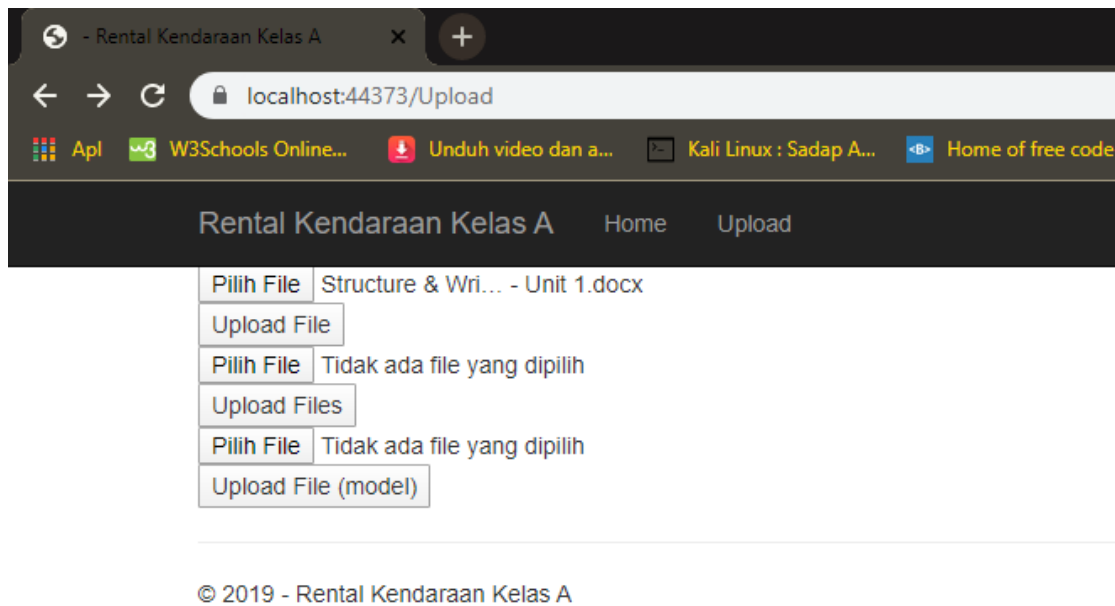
- Rental Kendaraan Kelas A ×
+
localhost:44373/Upload
Apl W3Schools Online... Unduh video dan a... Kali Linux : Sadap A... Home of free code

Rental Kendaraan Kelas A Home Upload

Pilih File Structure & Wri... - Unit 1.docx
Upload File
Pilih File Tidak ada file yang dipilih
Upload Files
Pilih File Tidak ada file yang dipilih
Upload File (model)

© 2019 - Rental Kendaraan Kelas A